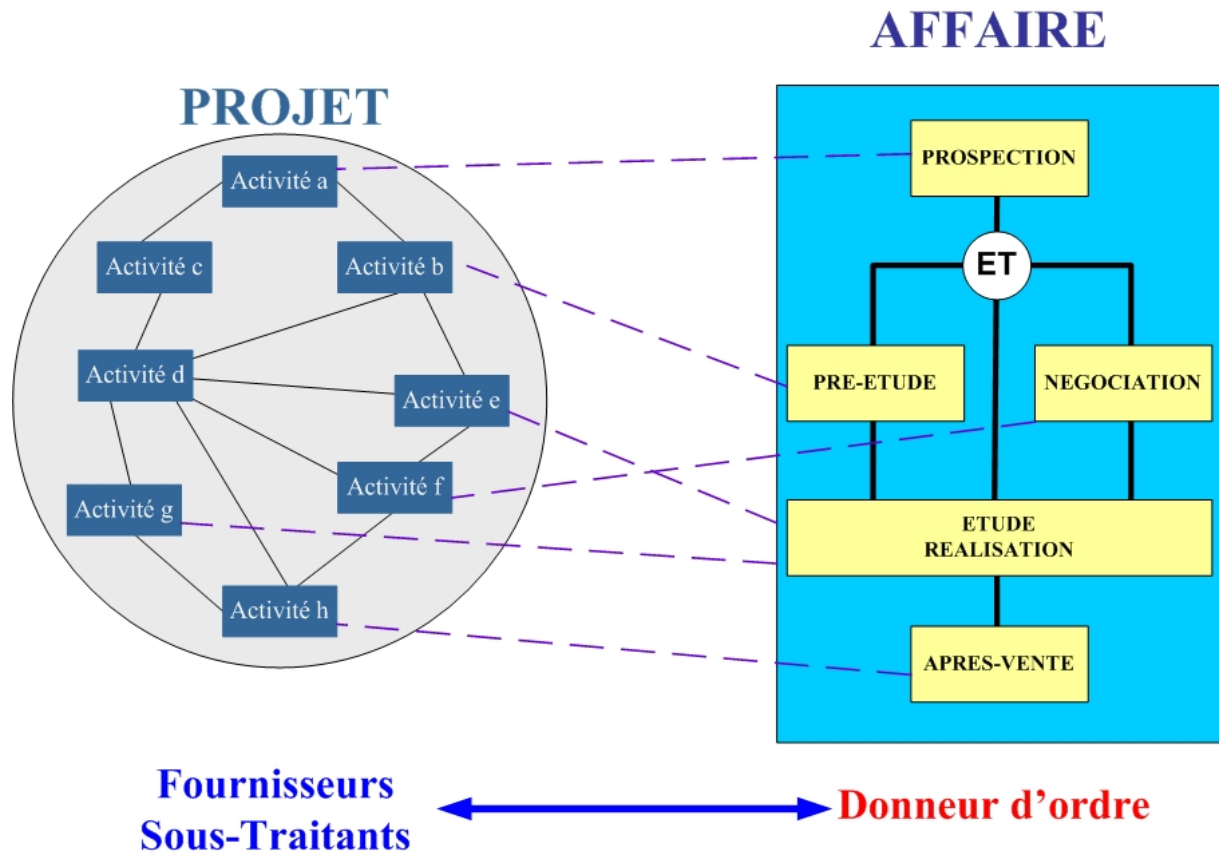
PROJET

Activité a
Activité c
Activité b
Activité d
Activité e
Activité f
Activité g
Activité h

AFFAIRE

PROSPECTION
ET
PRE-ETUDE
NEGOCIATION
ETUDE
REALISATION
APRES-VENTE

Fournisseurs
Sous-Traitants

Donneur d'ordre